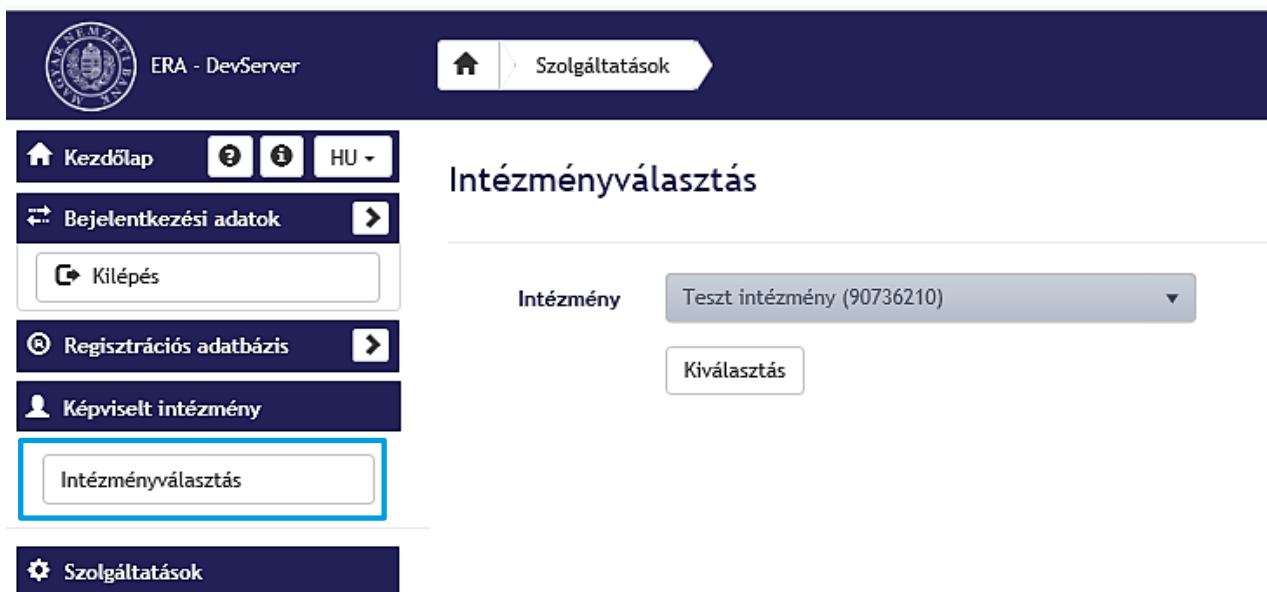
MAGYAR NEMZETI BANK

ERA - DevServer

Szolgáltatások

Kezdőlap

HU

Bejelentkezési adatok

Kilépés

Regisztrációs adatbázis

Képviselt intézmény

Intézményválasztás

Szolgáltatások

Intézményválasztás

Intézmény

Teszt intézmény (90736210)

Kiválasztás